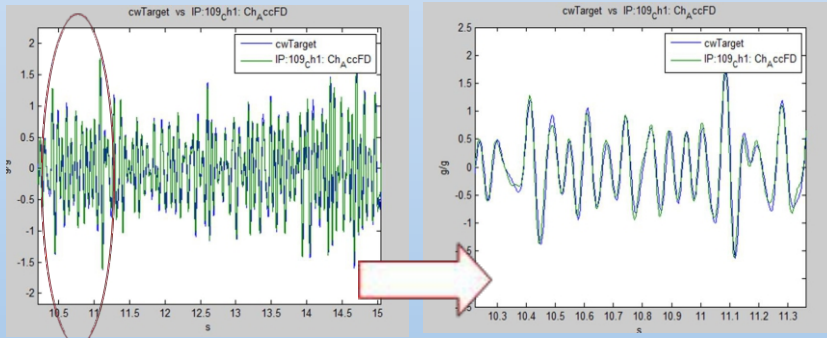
cwTarget vs IP:109$_{C}$h1: Ch$_{A}$ccFD

cwTarget
IP:109$_{C}$h1: Ch$_{A}$ccFD

2
1.5
1
0.5
0
-0.5
-1
-1.5
-2

g/g

10.5
11
11.5
12
12.5
13
13.5
14
14.5
15

s

cwTarget vs IP:109$_{C}$h1: Ch$_{A}$ccFD

cwTarget
IP:109$_{C}$h1: Ch$_{A}$ccFD

2.5
2
1.5
1
0.5
0
-0.5
-1
-1.5
-2
-2.5

g/g

10.3
10.4
10.5
10.6
10.7
10.8
10.9
11
11.1
11.2
11.3

s